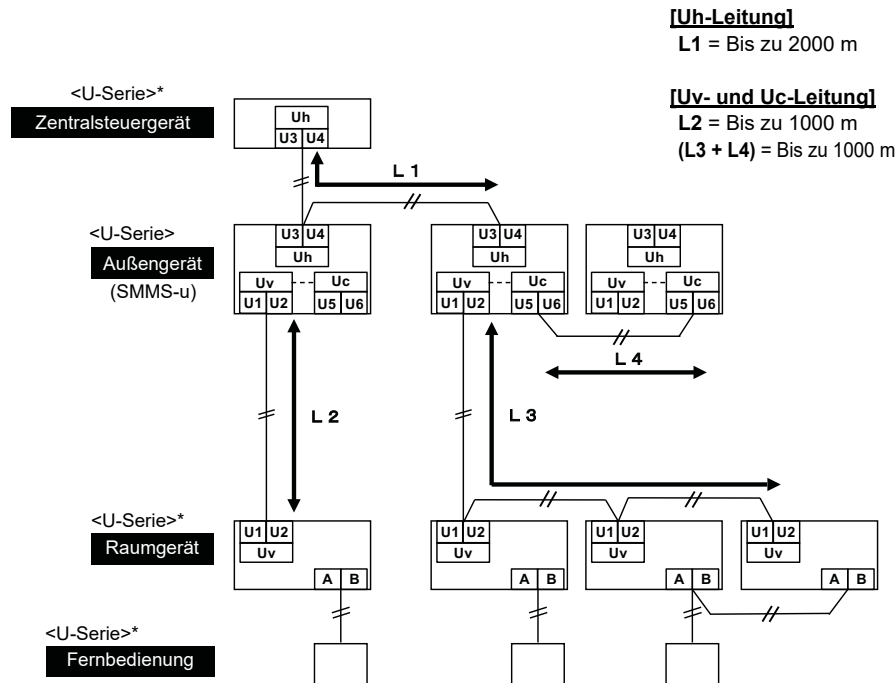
[Uh-Leitung]
L1 = Bis zu 2000 m

[Uv- und Uc-Leitung]
L2 = Bis zu 1000 m
(L3 + L4) = Bis zu 1000 m

<U-Serie>*
Zentralsteuergerät

Uh
U3 U4

L 1

<U-Serie>
Außengerät
(SMMS-u)

U3 U4
Uh
Uv Uc
U1 U2 U5 U6

U3 U4
Uh
Uv Uc
U1 U2 U5 U6

U3 U4
Uh
Uv Uc
U1 U2 U5 U6

L 4

L 2

L 3

<U-Serie>*
Raumgerät

U1 U2
Uv
A B

U1 U2
Uv
A B

U1 U2
Uv
A B

U1 U2
Uv
A B

<U-Serie>*
Fernbedienung